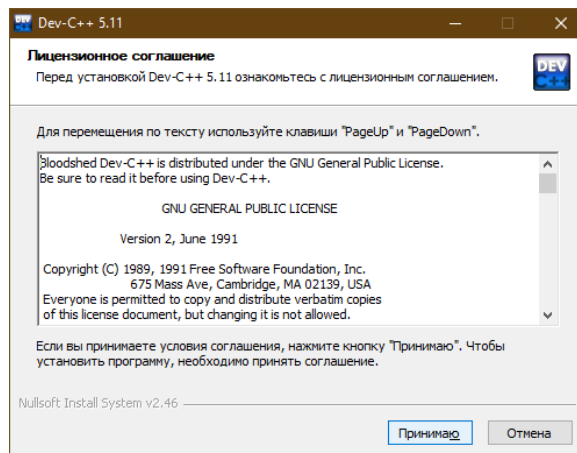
Dev-C++ 5.11

Лицензионное соглашение

Перед установкой Dev-C++ 5.11 ознакомьтесь с лицензионным соглашением.

DEV C++

Для перемещения по тексту используйте клавиши "PageUp" и "PageDown".

Bloodshed Dev-C++ is distributed under the GNU General Public License.
Be sure to read it before using Dev-C++.

GNU GENERAL PUBLIC LICENSE

Version 2, June 1991

Copyright (C) 1989, 1991 Free Software Foundation, Inc.
675 Mass Ave, Cambridge, MA 02139, USA
Everyone is permitted to copy and distribute verbatim copies
of this license document, but changing it is not allowed.

Если вы принимаете условия соглашения, нажмите кнопку "Принимаю". Чтобы установить программу, необходимо принять соглашение.

Nullsoft Install System v2.46

Принимаю

Отмена